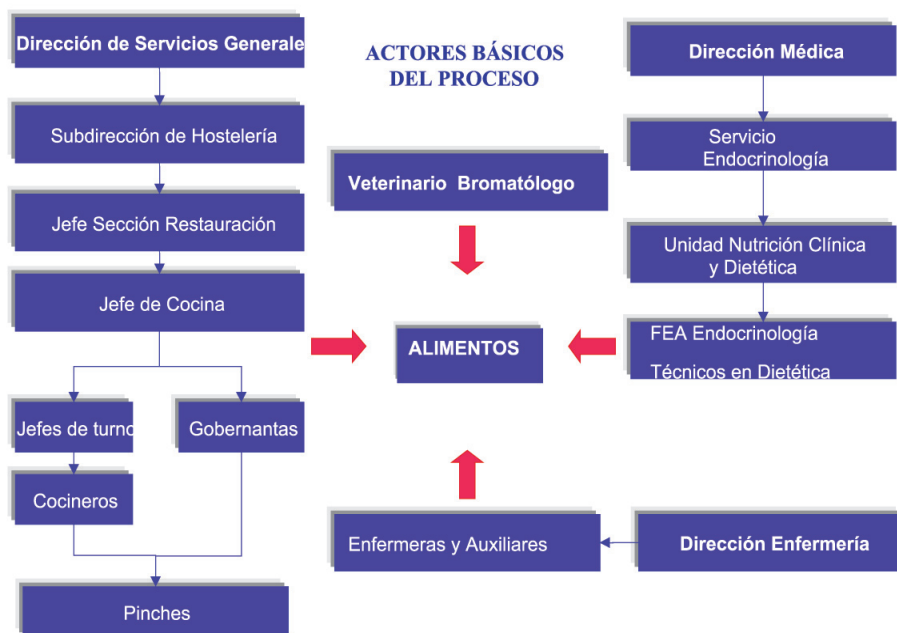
Dirección de Servicios Generale

ACTORES BÁSICOS DEL PROCESO

Dirección Médica

Subdirección de Hostelería

Servicio Endocrinología

Veterinario Bromatólogo

Jefe Sección Restauración

Unidad Nutrición Clínica y Dietética

Jefe de Cocina

ALIMENTOS

FEA Endocrinología

Técnicos en Dietética

Jefes de turno

Gobernantas

Cocineros

Enfermeras y Auxiliares

Dirección Enfermería

Pinches